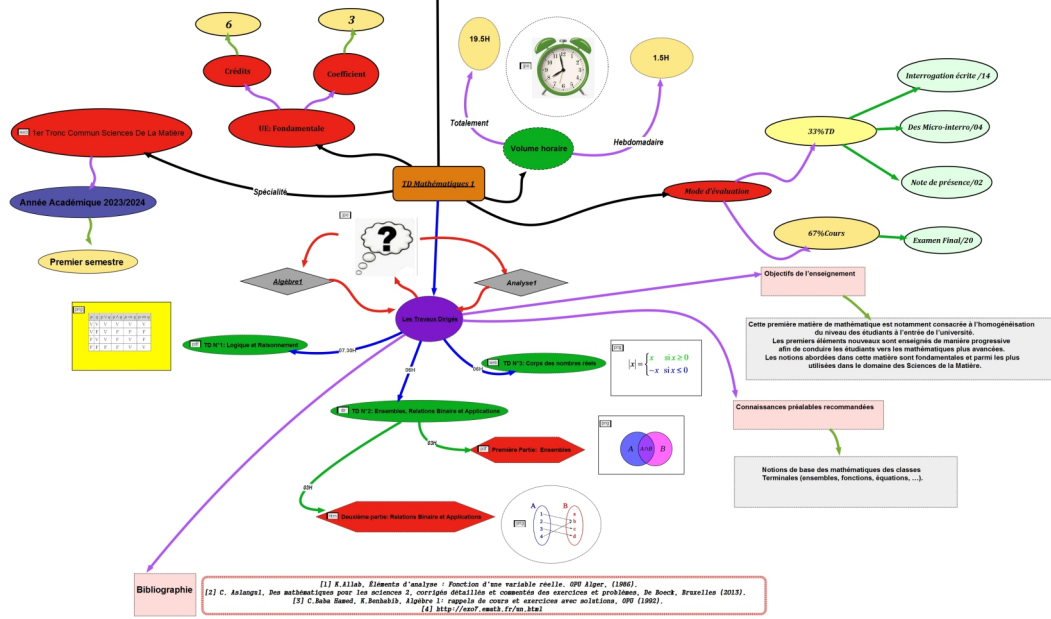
6

3

Crédits

Coefficient

UE: Fondamentale

1er Tronc Commun Sciences De La Matière

Spécialité

Année Académique 2023/2024

Premier semestre

TD Mathématiques 1

19.5H

1.5H

Totalement

Volume horaire

Hebdomadaire

Interrogation écrite /14

33%TD

Des Micro-interro/04

Note de présence/02

Mode d'évaluation

67%Cours

Examen Final/20

Algèbre1

Analyse1

Les Travaux Dirigés

Objectifs de l'enseignement

Cette première matière de mathématique est notamment consacrée à l'homogénéisation du niveau des étudiants à l'entrée de l'université.
Les premiers éléments nouveaux sont enseignés de manière progressive afin de conduire les étudiants vers les mathématiques plus avancées.
Les notions abordées dans cette matière sont fondamentales et parmi les plus utilisées dans le domaine des Sciences de la Matière.

TD N°1: Logique et Raisonnement

07.30H

06H

TD N°3: Corps des nombres réels

$|x| = \begin{cases} x & \text{si } x \geq 0 \\ -x & \text{si } x \leq 0 \end{cases}$

06H

TD N°2: Ensembles, Relations Binaire et Applications

Connaissances préalables recommandées

03H

Première Partie: Ensembles

A

$A \cap B$

B

Notions de base des mathématiques des classes Terminales (ensembles, fonctions, équations, ...).

03H

Deuxième partie: Relations Binaire et Applications

A

B

Bibliographie

[1] K.Allab, Éléments d'analyse : Fonction d'une variable réelle. OPU Alger, (1986).
[2] C. Aslangul, Des mathématiques pour les sciences 2, corrigés détaillés et commentés des exercices et problèmes, De Boeck, Bruxelles (2013).
[3] C.Baba Hamed, K.Benhabib, Algèbre 1: rappels de cours et exercices avec solutions, OPU (1992).
[4] http://exo7.emath.fr/sn.html